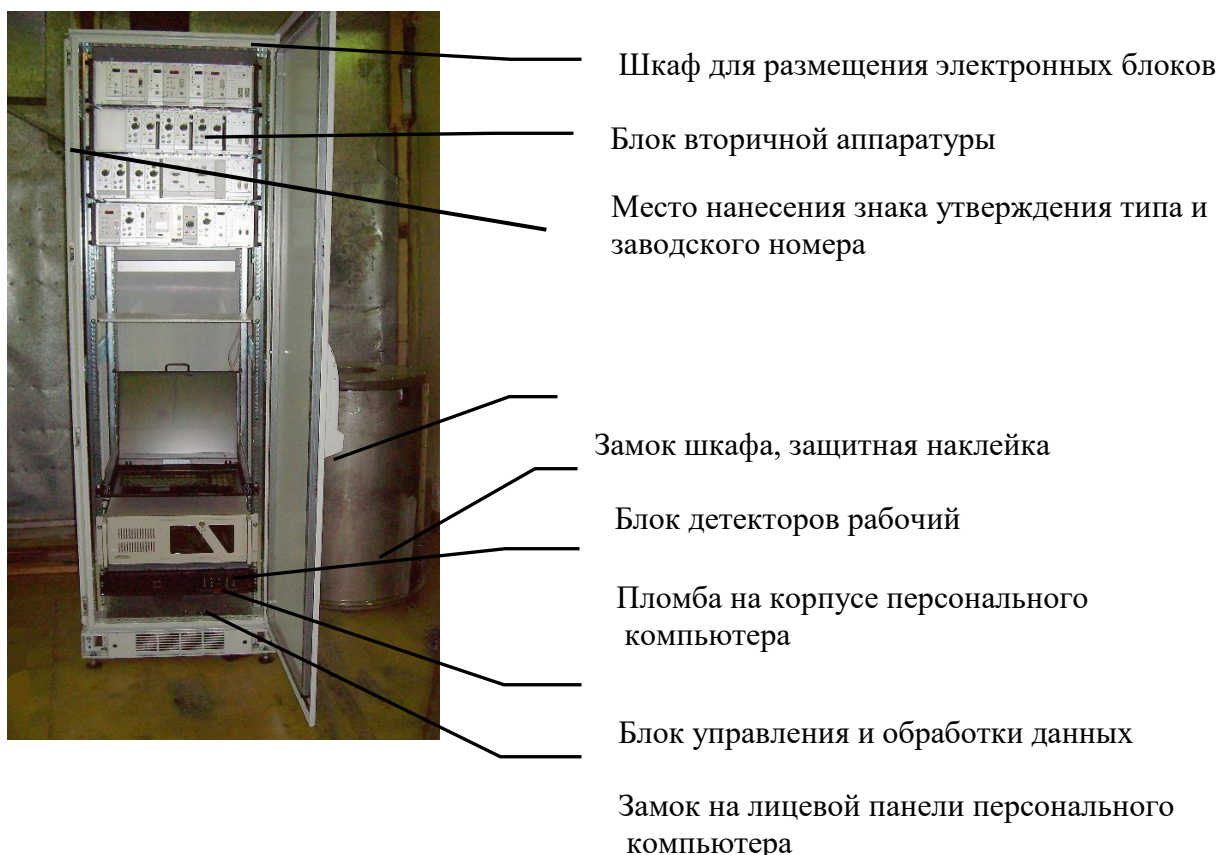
Шкаф для размещения электронных блоков

Блок вторичной аппаратуры

Место нанесения знака утверждения типа и заводского номера

Замок шкафа, защитная наклейка

Блок детекторов рабочий

Пломба на корпусе персонального компьютера

Блок управления и обработки данных

Замок на лицевой панели персонального компьютера